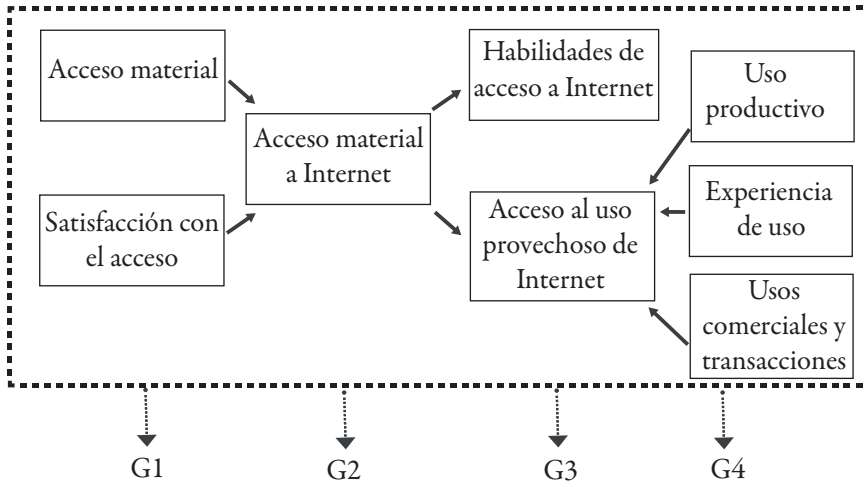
Acceso material

Satisfacción con el acceso

Acceso material a Internet

Habilidades de acceso a Internet

Acceso al uso provechoso de Internet

Uso productivo

Experiencia de uso

Usos comerciales y transacciones

G1

G2

G3

G4